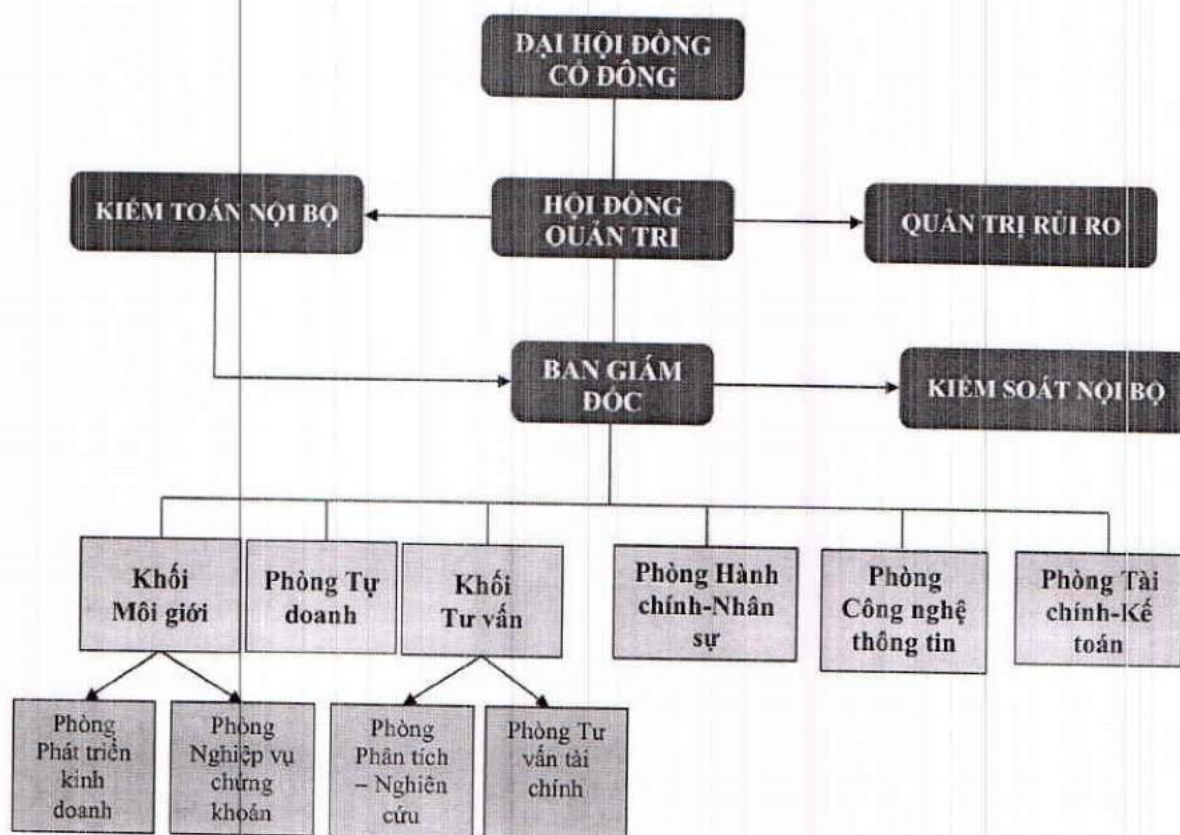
ĐẠI HỘI ĐỒNG CỔ ĐÔNG

KIỂM TOÁN NỘI BỘ

HỘI ĐỒNG QUẢN TRỊ

QUẢN TRỊ RỦI RO

BAN GIÁM ĐỐC

KIỂM SOÁT NỘI BỘ

Khối Môi giới

Phòng Tự doanh

Khối Tư vấn

Phòng Hành chính-Nhân sự

Phòng Công nghệ thông tin

Phòng Tài chính-Kế toán

Phòng Phát triển kinh doanh

Phòng Nghiệp vụ chứng khoán

Phòng Phân tích – Nghiên cứu

Phòng Tư vấn tài chính